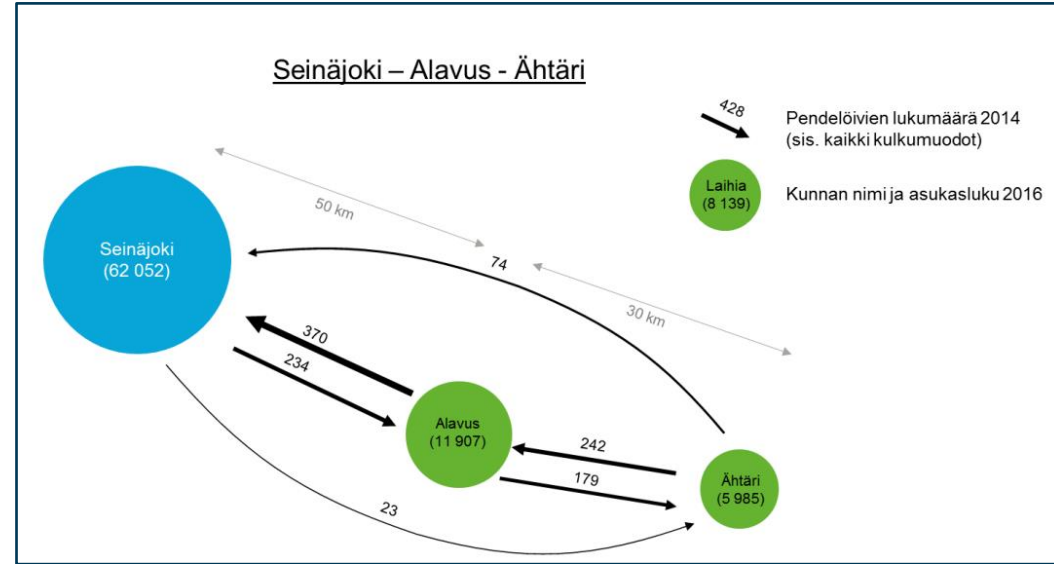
Seinäjoki – Alavus - Ähtäri

428

Pendelöivien lukumäärä 2014
(sis. kaikki kulkumuodot)

Laihia
(8 139)

Kunnan nimi ja asukasluku 2016

50 km

30 km

Seinäjoki
(62 052)

74

370

234

Alavus
(11 907)

242

179

Ähtäri
(5 985)

23